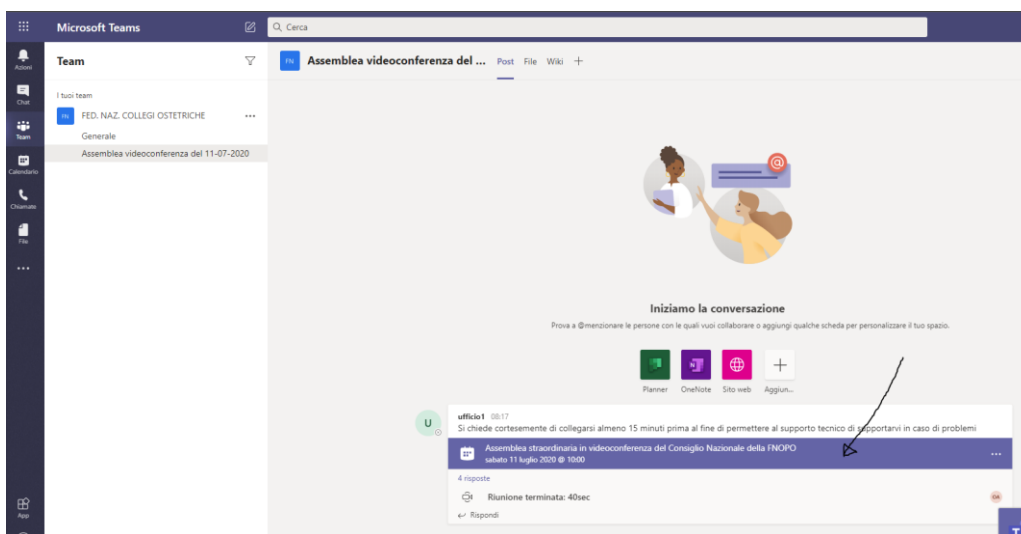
Microsoft Teams
Cerca

Attività
Chat
Team
Calendario
Chiamate
File
...
App

Team
I tuoi team
FN FED. NAZ. COLLEGI OSTETRICHE ...
Generale
Assemblea videoconferenza del 11-07-2020

FN Assemblea videoconferenza del ... Post File Wiki +

Iniziamo la conversazione
Prova a @menzionare le persone con le quali vuoi collaborare o aggiungi qualche scheda per personalizzare il tuo spazio.

Planner OneNote Sito web Aggiun...

U ufficio1 08:17
Si chiede cortesemente di collegarsi almeno 15 minuti prima al fine di permettere al supporto tecnico di supportarvi in caso di problemi

Assemblea straordinaria in videoconferenza del Consiglio Nazionale della FNOPO
sabato 11 luglio 2020 @ 10:00
...
4 risposte
Riunione terminata: 40sec
Rispondi